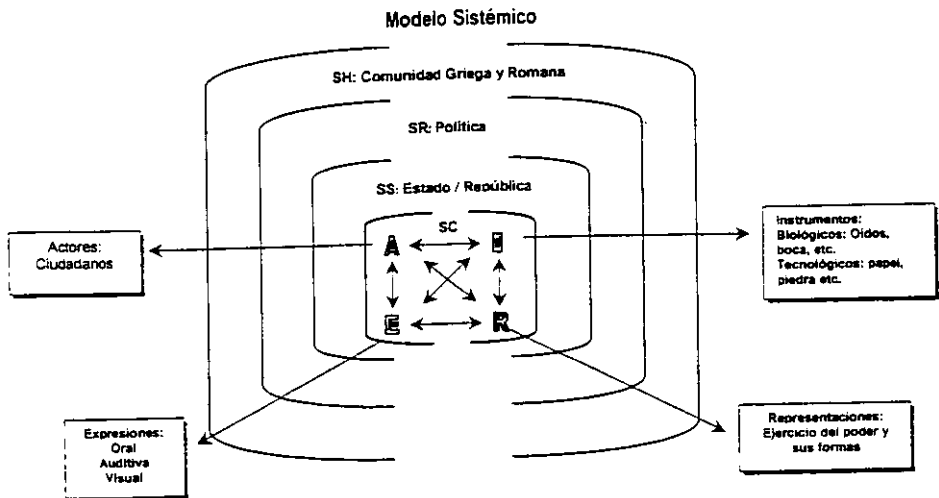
Modelo Sistémico

SH: Comunidad Griega y Romana

SR: Política

SS: Estado / República

SC

A

I

E

R

Actores: Ciudadanos

Instrumentos: Biológicos: Oídos, boca, etc. Tecnológicos: papel, piedra etc.

Expresiones: Oral Auditiva Visual

Representaciones: Ejercicio del poder y sus formas